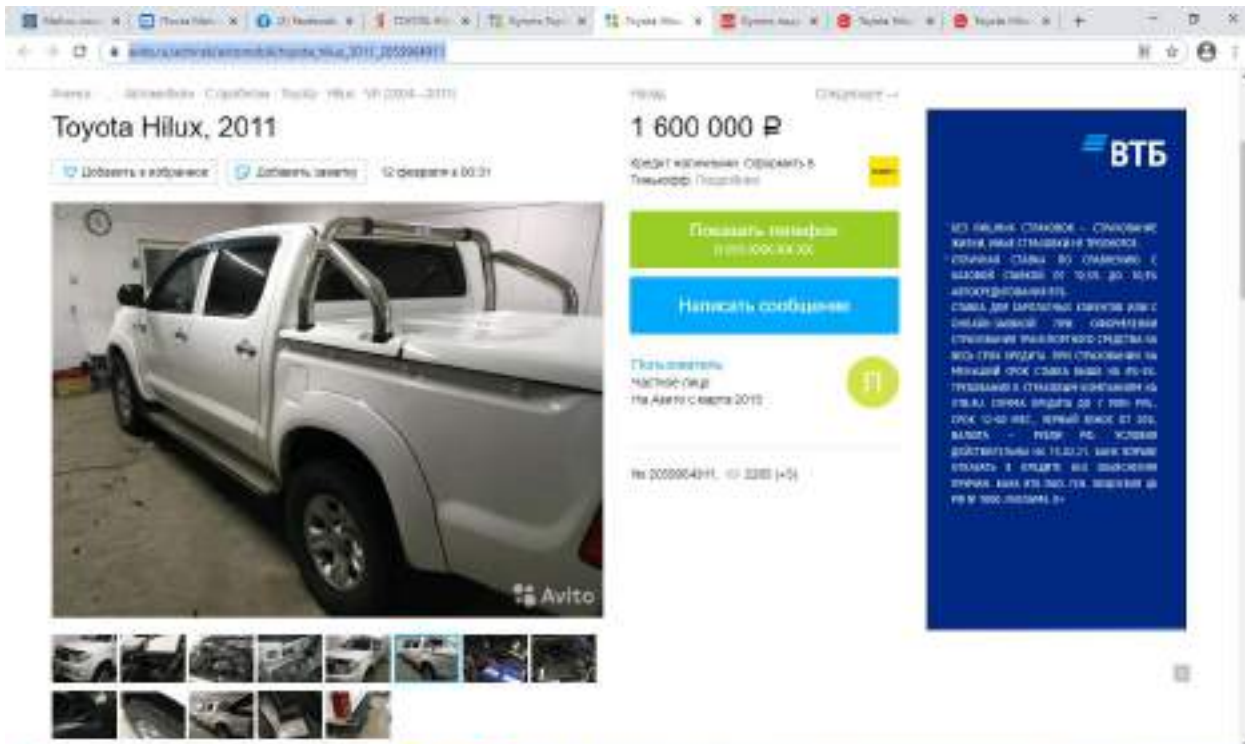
Toyota Hilux, 2011

Добавить в избранное

Добавить заметку

12 февраля в 00:31

Назад

Следующее →

1 600 000 ₽

Кредит наличными. Оформить в Тинькофф. Подробнее

Показать телефон

Написать сообщение

Пользователь

Частное лицо

На Авито с марта 2015

№ 2059904911, 2265 (+5)

Avito

ВТБ

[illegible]